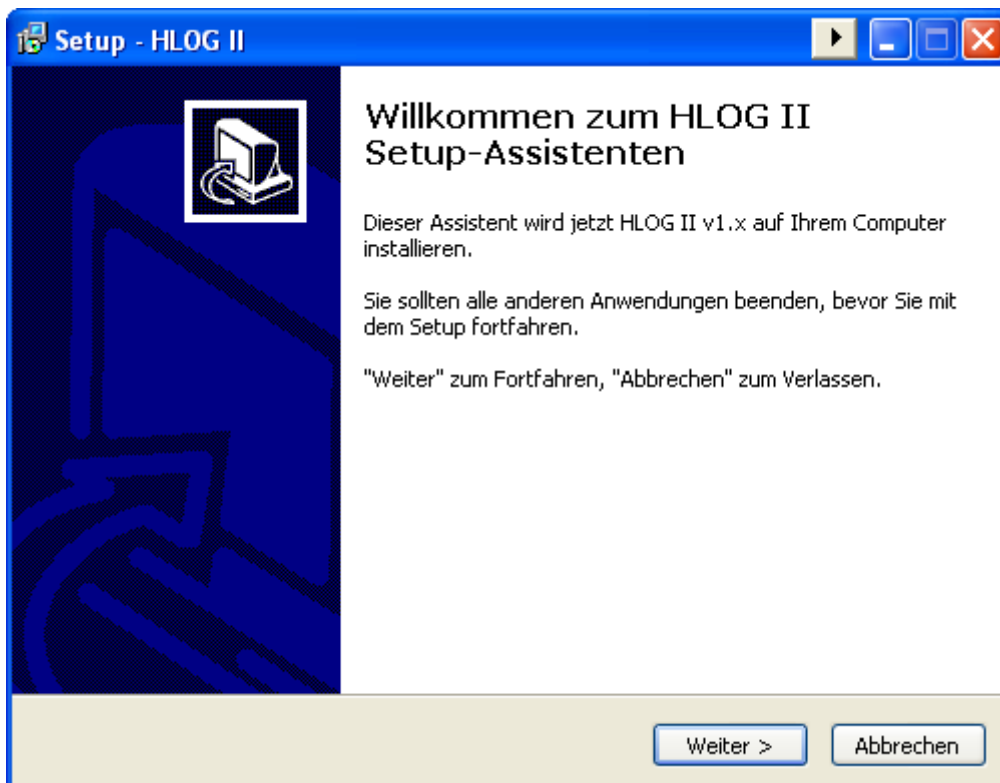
Setup - HLOG II

Willkommen zum HLOG II Setup-Assistenten

Dieser Assistent wird jetzt HLOG II v1.x auf Ihrem Computer installieren.

Sie sollten alle anderen Anwendungen beenden, bevor Sie mit dem Setup fortfahren.

"Weiter" zum Fortfahren, "Abbrechen" zum Verlassen.

Weiter >

Abbrechen